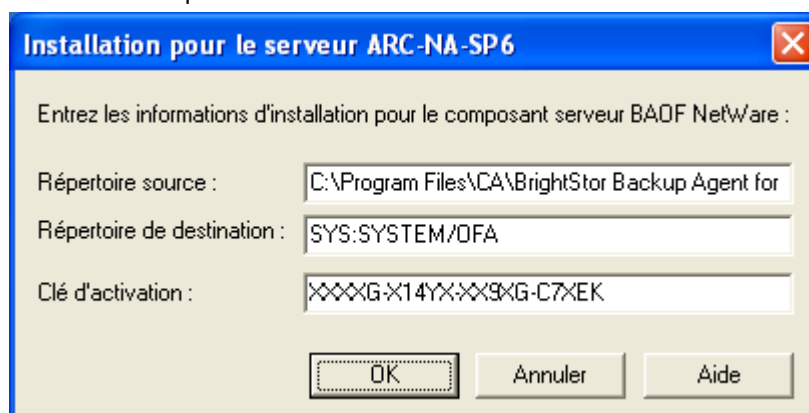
Installation pour le serveur ARC-NA-SP6

Entrez les informations d'installation pour le composant serveur BAOF NetWare :

Répertoire source : C:\Program Files\CA\BrightStor Backup Agent for

Répertoire de destination : SYS:SYSTEM/OFA

Clé d'activation : XXXXG-X14YX-XX9XG-C7XEK

OK Annuler Aide